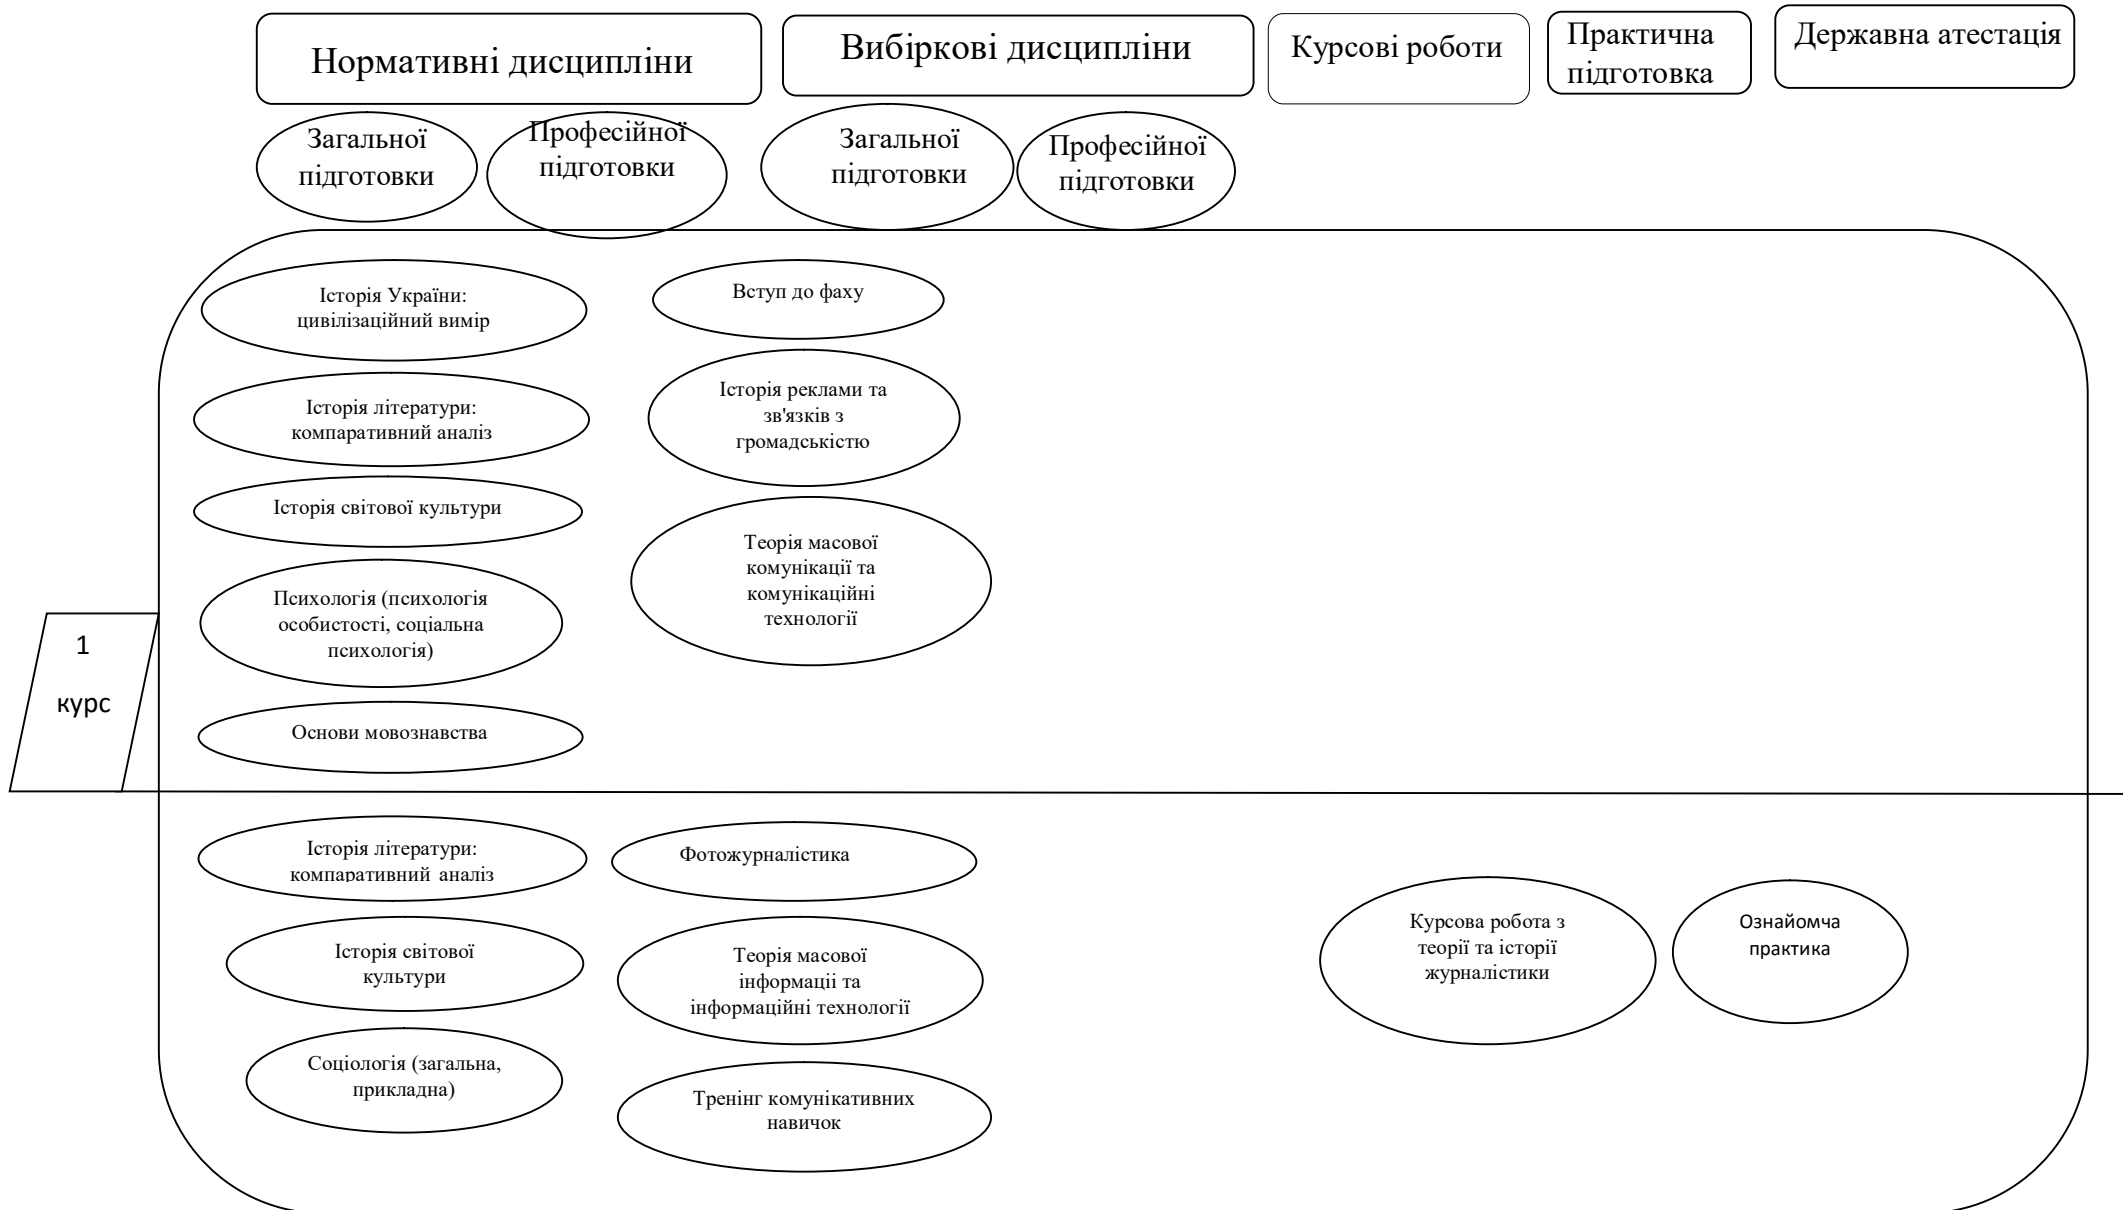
Нормативні дисципліни

Вибіркові дисципліни

Курсові роботи

Практична підготовка

Державна атестація

Загальної підготовки

Професійної підготовки

Загальної підготовки

Професійної підготовки

1 курс

Історія України: цивілізаційний вимір

Вступ до фаху

Історія літератури: компаративний аналіз

Історія реклами та зв'язків з громадськістю

Історія світової культури

Теорія масової комунікації та комунікаційні технології

Психологія (психологія особистості, соціальна психологія)

Основи мовознавства

Історія літератури: компаративний аналіз

Фотожурналістика

Історія світової культури

Теорія масової інформації та інформаційні технології

Курсова робота з теорії та історії журналістики

Ознайомча практика

Соціологія (загальна, прикладна)

Тренінг комунікативних навичок